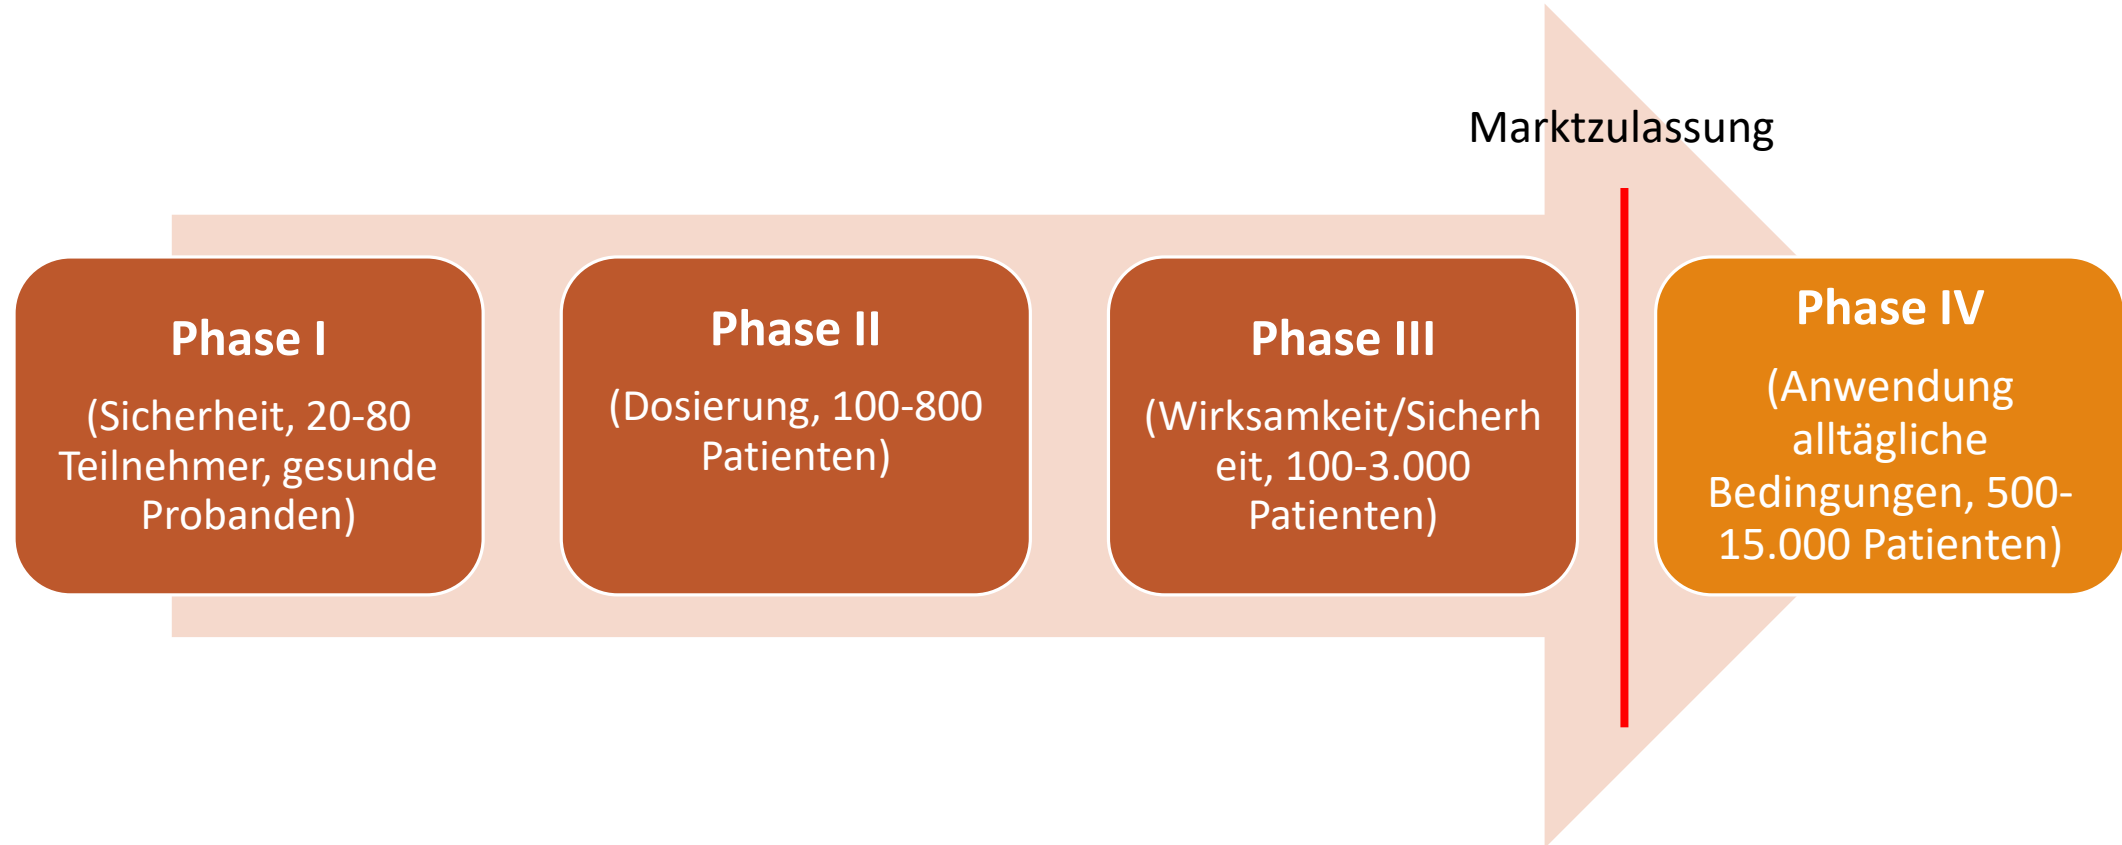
Marktzulassung

Phase I

(Sicherheit, 20-80 Teilnehmer, gesunde Probanden)

Phase II

(Dosierung, 100-800 Patienten)

Phase III

(Wirksamkeit/Sicherheit, 100-3.000 Patienten)

Phase IV

(Anwendung alltägliche Bedingungen, 500-15.000 Patienten)